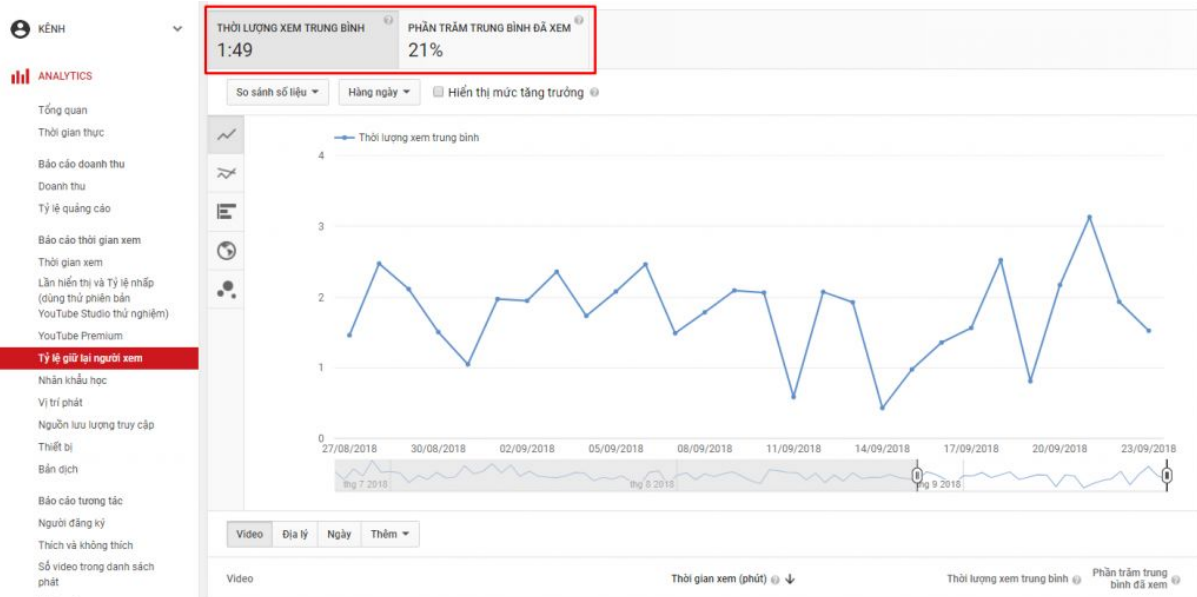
KÊNH

ANALYTICS

Tổng quan
Thời gian thực

Báo cáo doanh thu
Doanh thu
Tỷ lệ quảng cáo

Báo cáo thời gian xem
Thời gian xem
Lần hiển thị và Tỷ lệ nhấp (dùng thử phiên bản YouTube Studio thử nghiệm)
YouTube Premium
Tỷ lệ giữ lại người xem
Nhân khẩu học
Vị trí phát
Nguồn lưu lượng truy cập
Thiết bị
Bản dịch

Báo cáo tương tác
Người đăng ký
Thích và không thích
Số video trong danh sách phát

THỜI LƯỢNG XEM TRUNG BÌNH
1:49

PHẦN TRĂM TRUNG BÌNH ĐÃ XEM
21%

So sánh số liệu
Hàng ngày
Hiển thị mức tăng trưởng

Thời lượng xem trung bình

4
3
2
1
0

27/08/2018
30/08/2018
02/09/2018
05/09/2018
08/09/2018
11/09/2018
14/09/2018
17/09/2018
20/09/2018
23/09/2018

thg 7 2018
thg 8 2018
thg 9 2018

Video
Địa lý
Ngày
Thêm

Video
Thời gian xem (phút)
Thời lượng xem trung bình
Phần trăm trung bình đã xem